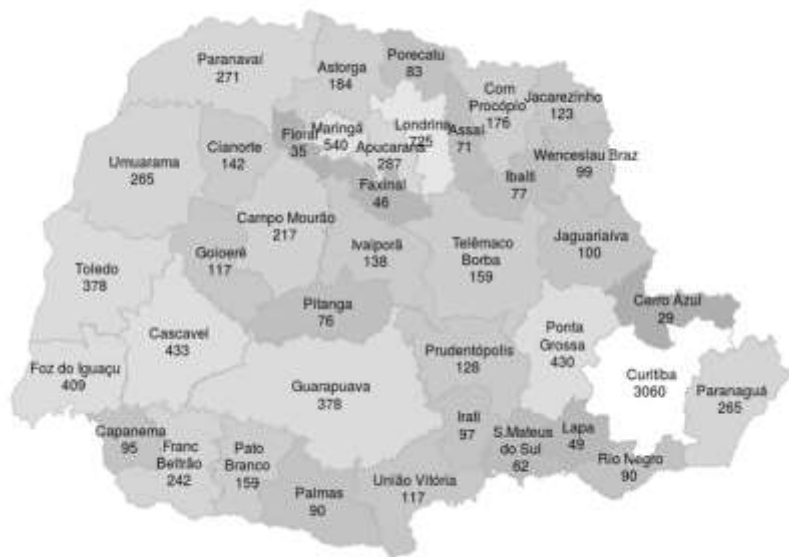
Paranavaí
271

Astorga
184

Porecatu
83

Com
Procópio
176

Jacarezinho
123

Umuarama
265

Cianorte
142

Floraí
35

Maringá
540

Londrina
725

Apucarana
287

Assaí
71

Wenceslau Braz
99

Faxinal
46

Ibaiti
77

Campo Mourão
217

Goioerê
117

Ivaiporã
138

Telêmaco
Borba
159

Jaguariaíva
100

Toledo
378

Pitanga
76

Cerro Azul
29

Cascavel
433

Ponta
Grossa
430

Prudentópolis
128

Foz do Iguaçu
409

Curitiba
3060

Paranaguá
265

Guarapuava
378

Capanema
95

Franc
Beltrão
242

Pato
Branco
159

Irati
97

S.Mateus
do Sul
62

Lapa
49

Rio Negro
90

Palmas
90

União Vitória
117